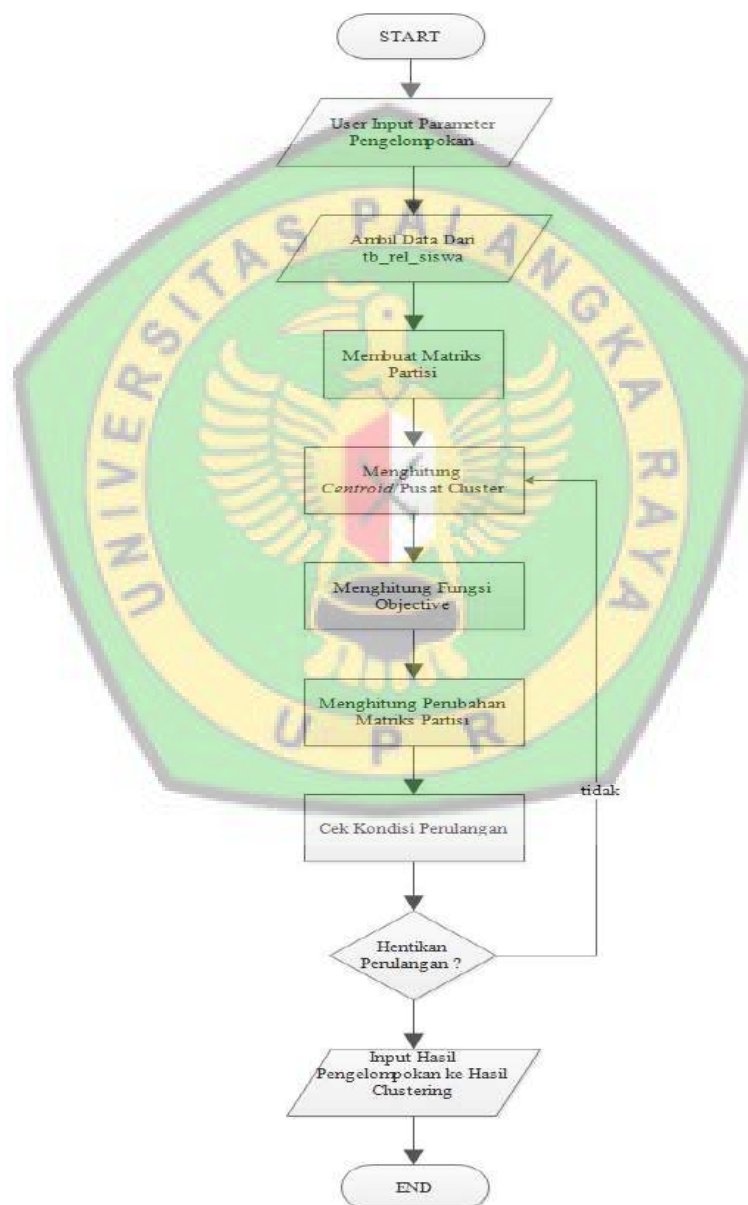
START

User Input Parameter Pengelompokan

Ambil Data Dari tb_rel_siswa

Membuat Matriks Partisi

Menghitung *Centroid* Pusat Cluster

Menghitung Fungsi Objective

Menghitung Perubahan Matriks Partisi

Cek Kondisi Perulangan

tidak

Hentikan Perulangan ?

Input Hasil Pengelompokan ke Hasil Clustering

END

UNIVERSITAS PALANGKA RAYA

U P R